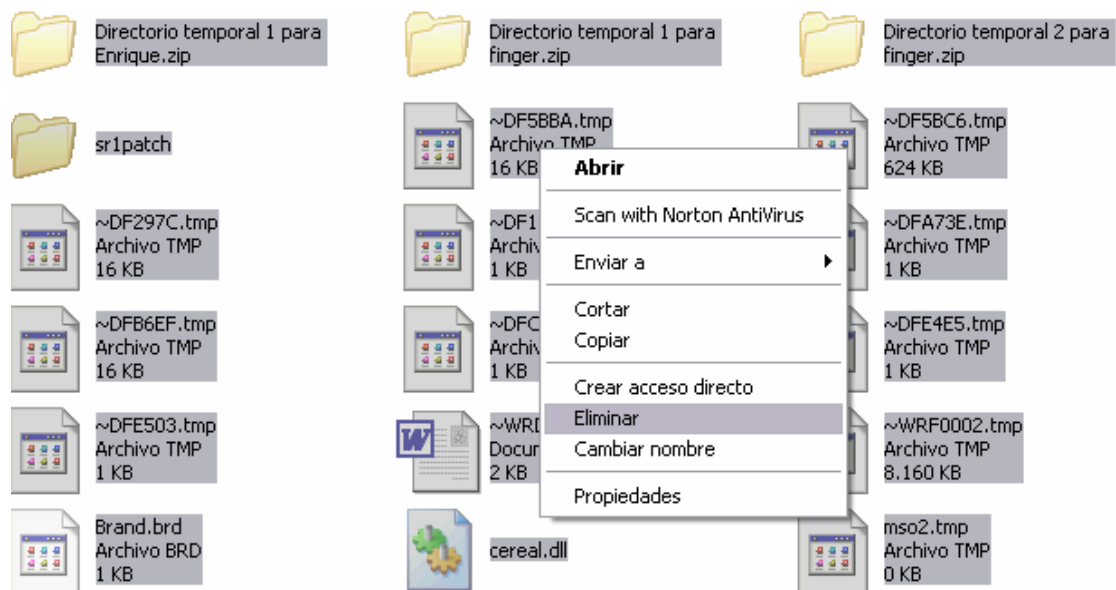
Directorio temporal 1 para Enrique.zip

Directorio temporal 1 para finger.zip

Directorio temporal 2 para finger.zip

sr1patch

~DF5BBA.tmp
Archivo TMP
16 KB

~DF5BC6.tmp
Archivo TMP
624 KB

~DF297C.tmp
Archivo TMP
16 KB

~DF1
Archiv
1 KB

~DFA73E.tmp
Archivo TMP
1 KB

~DFB6EF.tmp
Archivo TMP
16 KB

~DFC
Archiv
1 KB

~DFE4E5.tmp
Archivo TMP
1 KB

~DFE503.tmp
Archivo TMP
1 KB

~WRI
Docur
2 KB

~WRF0002.tmp
Archivo TMP
8.160 KB

Brand.brd
Archivo BRD
1 KB

cereal.dll

mso2.tmp
Archivo TMP
0 KB

Abrir
Scan with Norton AntiVirus
Enviar a
Cortar
Copiar
Crear acceso directo
Eliminar
Cambiar nombre
Propiedades